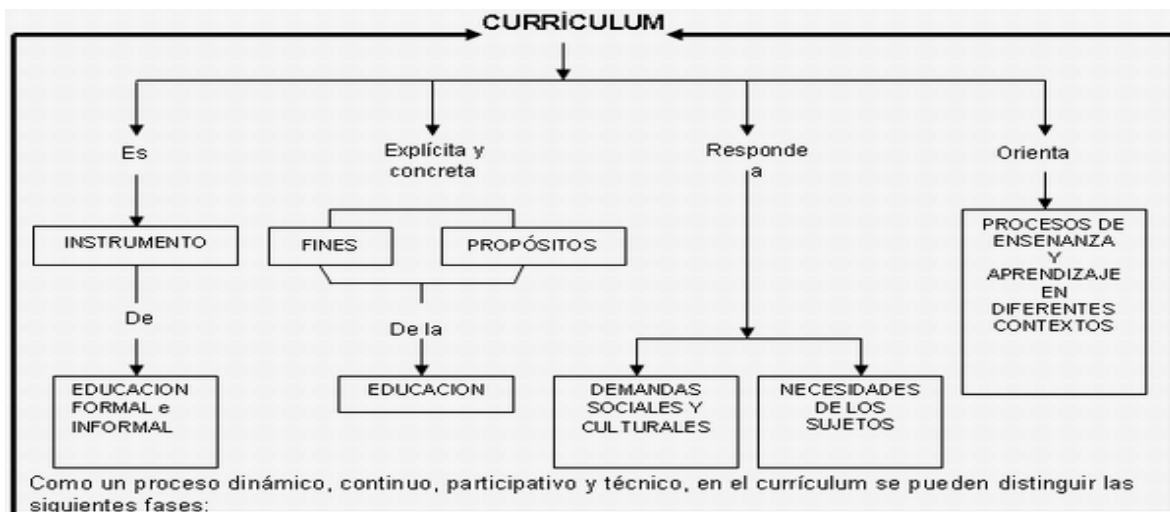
CURRÍCULUM

Es

INSTRUMENTO

De

EDUCACION FORMAL e INFORMAL

Explícita y concreta

FINES

PROPÓSITOS

De la

EDUCACION

Responde a

DEMANDAS SOCIALES Y CULTURALES

NECESIDADES DE LOS SUJETOS

Orienta

PROCESOS DE ENSENANZA Y APRENDIZAJE EN DIFERENTES CONTEXTOS

Como un proceso dinámico, continuo, participativo y técnico, en el currículum se pueden distinguir las siguientes fases: